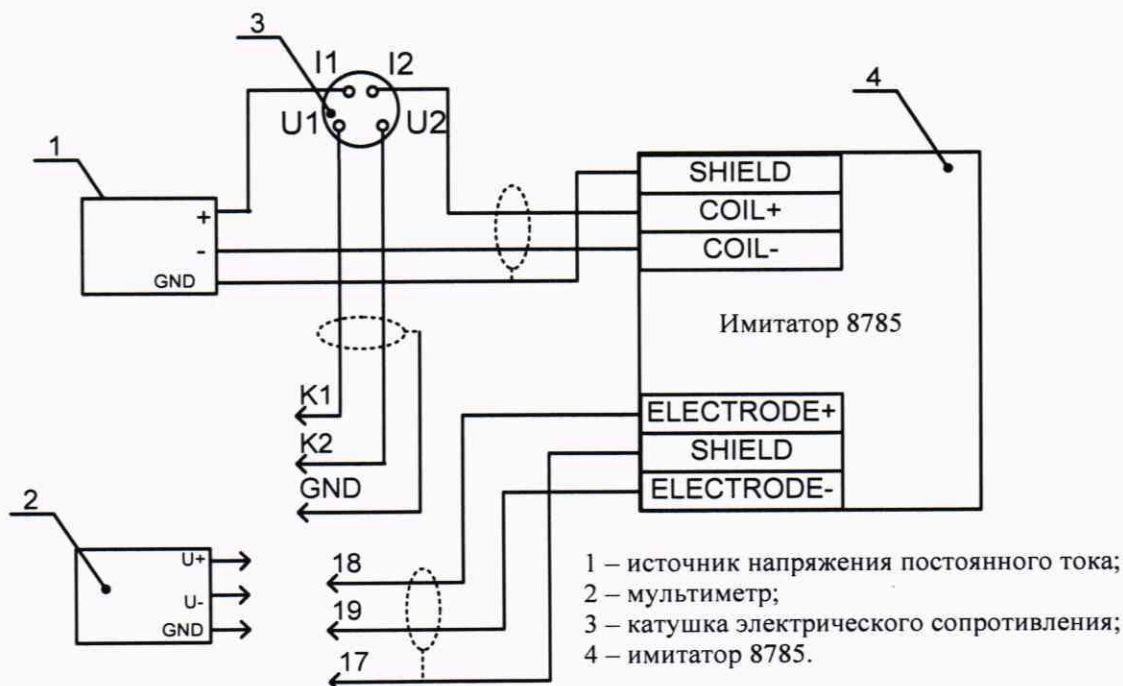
3
I1 I2
U1 U2
4
1
+
-
GND
SHIELD
COIL+
COIL-
Имитатор 8785
K1
K2
GND
ELECTRODE+
SHIELD
ELECTRODE-
2
U+
U-
GND
18
19
17

1 – источник напряжения постоянного тока;
2 – мультиметр;
3 – катушка электрического сопротивления;
4 – имитатор 8785.